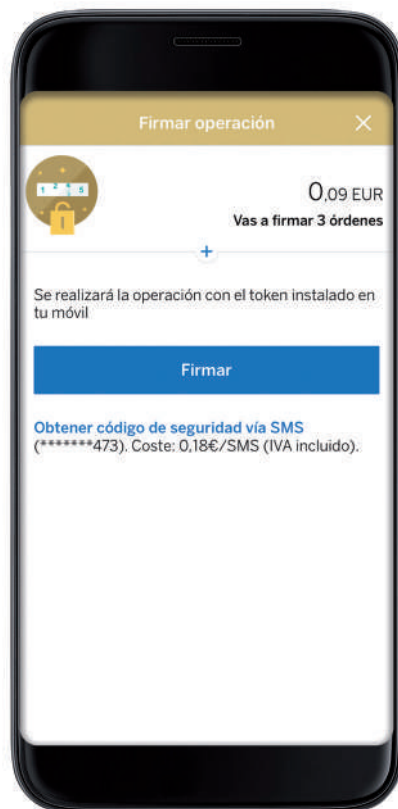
Firmar operación

1 2 3 5

0,09 EUR
Vas a firmar 3 órdenes

+

Se realizará la operación con el token instalado en tu móvil

Firmar

Obtener código de seguridad vía SMS (*******473). Coste: 0,18€/SMS (IVA incluido).